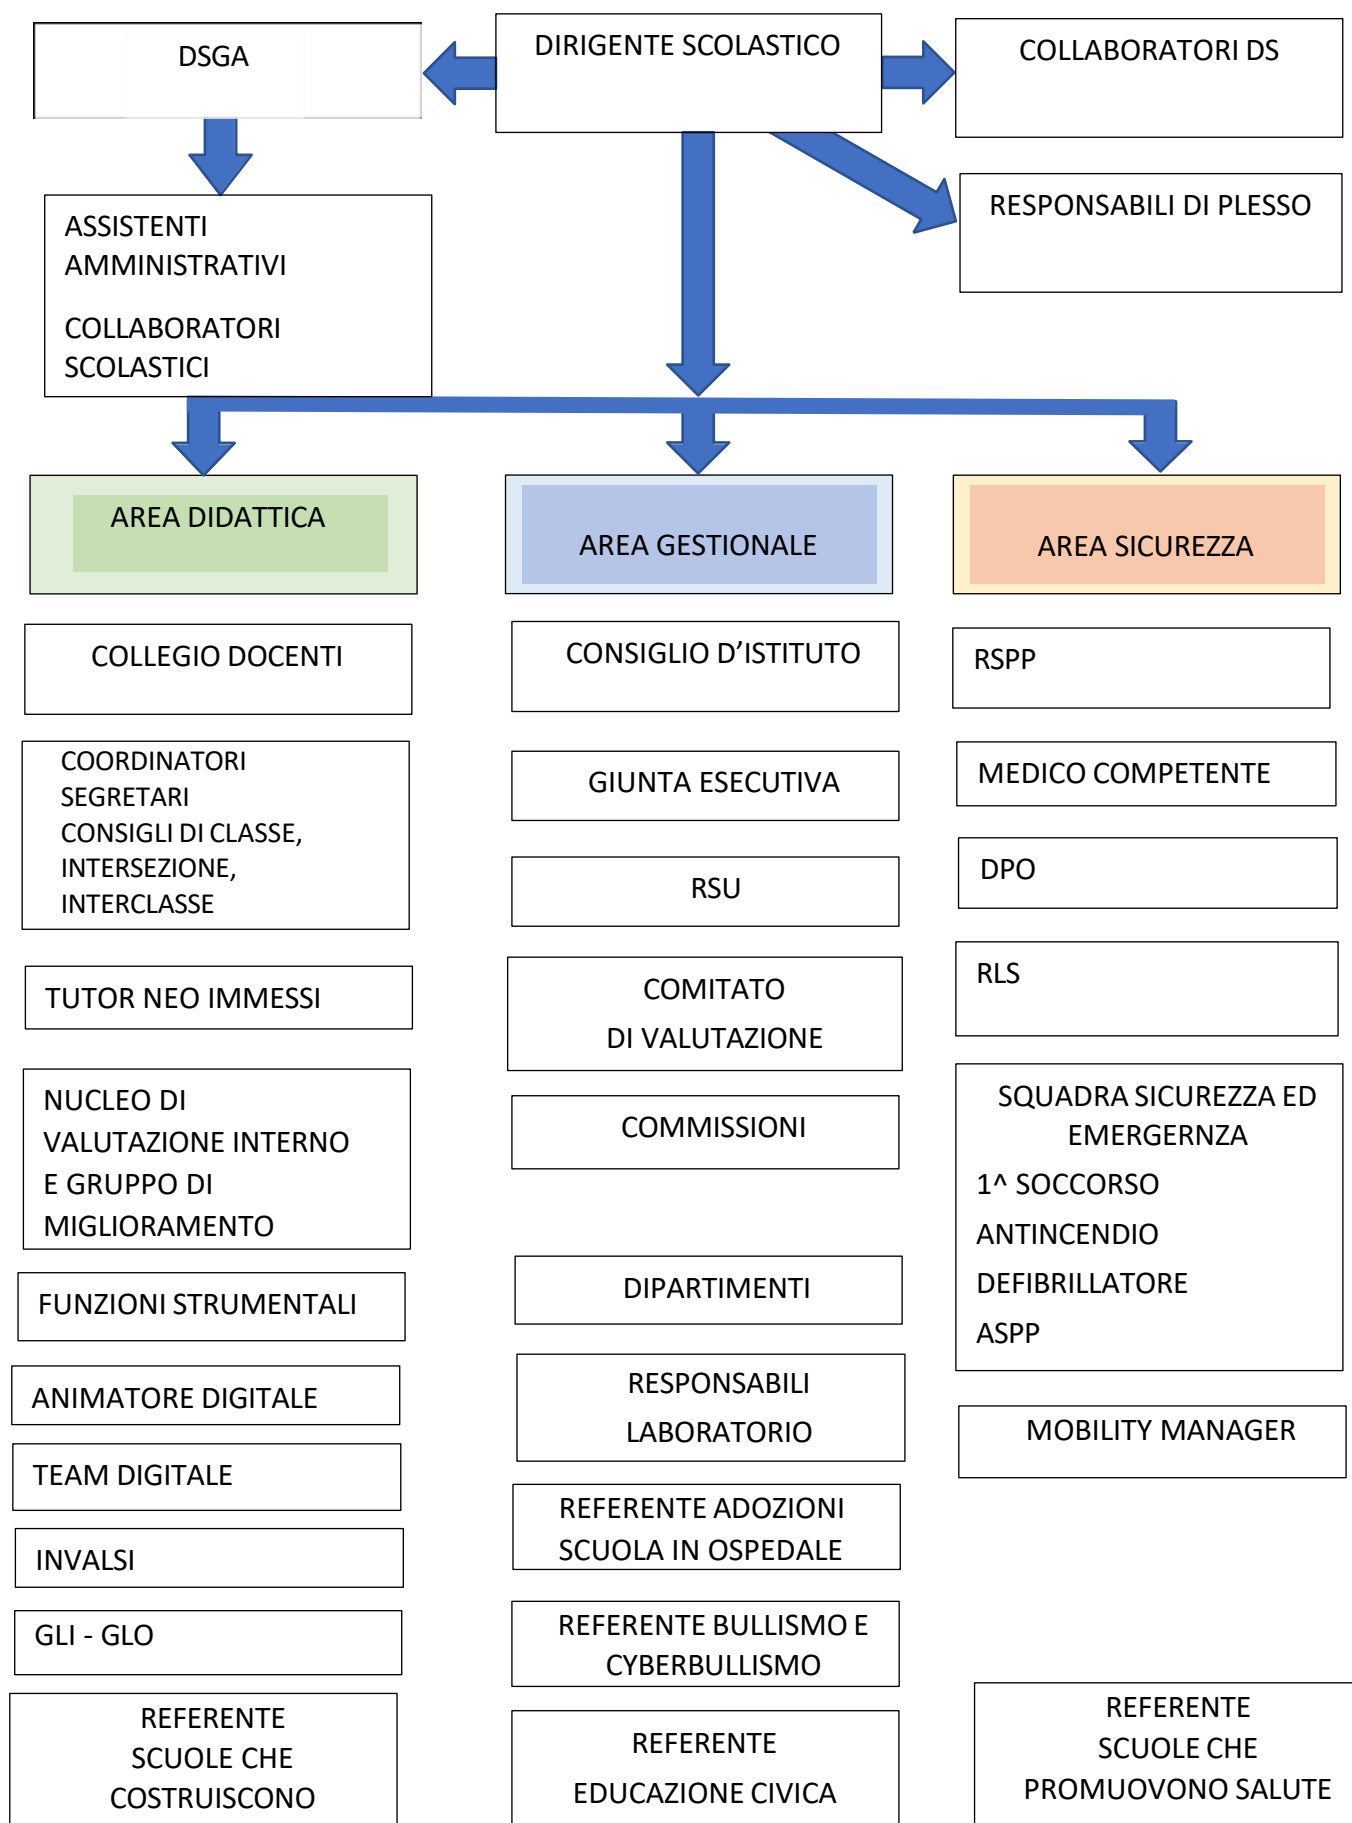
DSGA

DIRIGENTE SCOLASTICO

COLLABORATORI DS

RESPONSABILI DI PLESSO

ASSISTENTI AMMINISTRATIVI

COLLABORATORI SCOLASTICI

AREA DIDATTICA

AREA GESTIONALE

AREA SICUREZZA

COLLEGIO DOCENTI

COORDINATORI SEGRETARI CONSIGLI DI CLASSE, INTERSEZIONE, INTERCLASSE

TUTOR NEO IMMESSI

NUCLEO DI VALUTAZIONE INTERNO E GRUPPO DI MIGLIORAMENTO

FUNZIONI STRUMENTALI

ANIMATORE DIGITALE

TEAM DIGITALE

INVALSI

GLI - GLO

REFERENTE SCUOLE CHE COSTRUISCONO

CONSIGLIO D’ISTITUTO

GIUNTA ESECUTIVA

RSU

COMITATO DI VALUTAZIONE

COMMISSIONI

DIPARTIMENTI

RESPONSABILI LABORATORIO

REFERENTE ADOZIONI SCUOLA IN OSPEDALE

REFERENTE BULLISMO E CYBERBULLISMO

REFERENTE EDUCAZIONE CIVICA

RSPP

MEDICO COMPETENTE

DPO

RLS

SQUADRA SICUREZZA ED EMERGERNZA
1^ SOCCORSO
ANTINCENDIO
DEFIBRILLATORE
ASPP

MOBILITY MANAGER

REFERENTE SCUOLE CHE PROMUOVONO SALUTE